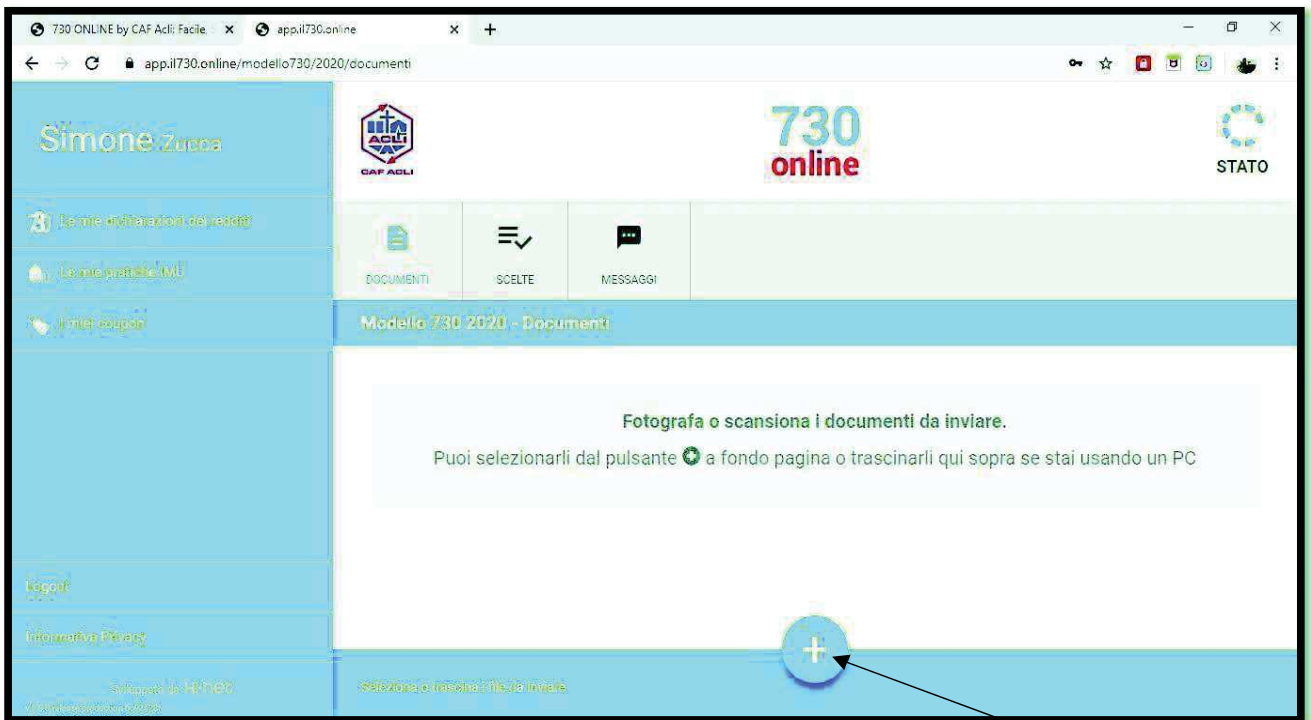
730 ONLINE by CAF Acli: Facile, ×
app.il730.online ×
+
app.il730.online/modello730/2020/documenti

Simone Zucca

CAF ACLI

730
online

STATO

Le mie dichiarazioni dei redditi

Le mie pratiche IMU

I miei coupon

DOCUMENTI

SCELTE

MESSAGGI

Modello 730 2020 - Documenti

Fotografa o scansiona i documenti da inviare.

Puoi selezionarli dal pulsante a fondo pagina o trascinarli qui sopra se stai usando un PC

Logout

Informativa Privacy

Sviluppato da Hi-nec

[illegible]

Seleziona o trascina i file da inviare